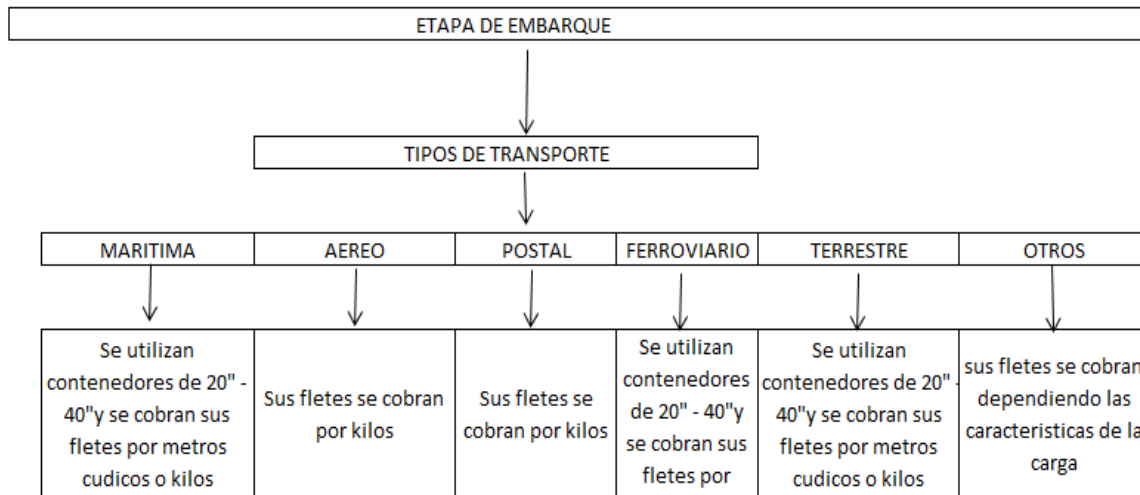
ETAPA DE EMBARQUE

TIPOS DE TRANSPORTE

| MARITIMA | AEREO | POSTAL | FERROVIARIO | TERRESTRE | OTROS |
|---|---|---|---|---|---|
| Se utilizan contenedores de 20" - 40"y se cobran sus fletes por metros cudicos o kilos | Sus fletes se cobran por kilos | Sus fletes se cobran por kilos | Se utilizan contenedores de 20" - 40"y se cobran sus fletes por | Se utilizan contenedores de 20" - 40"y se cobran sus fletes por metros cudicos o kilos | sus fletes se cobran dependiendo las caracteristicas de la carga |